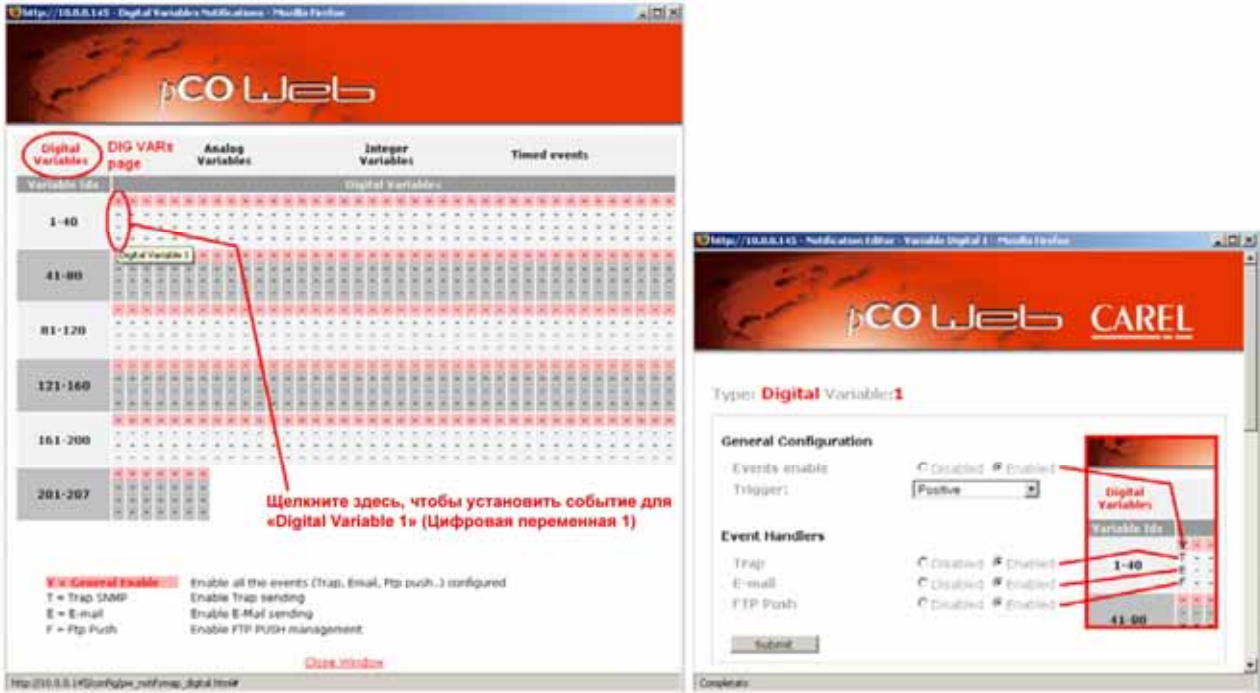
http://10.0.0.145 - Digital Variables Notifications - Mozilla Firefox

pCO Web

Digital Variables
DIG VARs page
Analog Variables
Integer Variables
Timed events

Variable Ids
Digital Variables

1-40
Digital Variable 1
41-80
81-120
121-160
161-200
201-207

Щелкните здесь, чтобы установить событие для «Digital Variable 1» (Цифровая переменная 1)

V = General Enable — Enable all the events (Trap, Email, Ftp push..) configured
T = Trap SNMP — Enable Trap sending
E = E-mail — Enable E-Mail sending
F = Ftp Push — Enable FTP PUSH management

Close Window

http://10.0.0.145/config/pw_notifymap_digital.html#

http://10.0.0.145 - Notification Editor - Variable Digital 1 - Mozilla Firefox

pCO Web CAREL

Type: Digital Variable:1

General Configuration
Events enable — Disabled Enabled
Trigger: Positive

Event Handlers
Trap — Disabled Enabled
E-mail — Disabled Enabled
FTP Push — Disabled Enabled

Submit

Digital Variables
Variable Ids
V
T
E
F
1-40
41-80

Completato